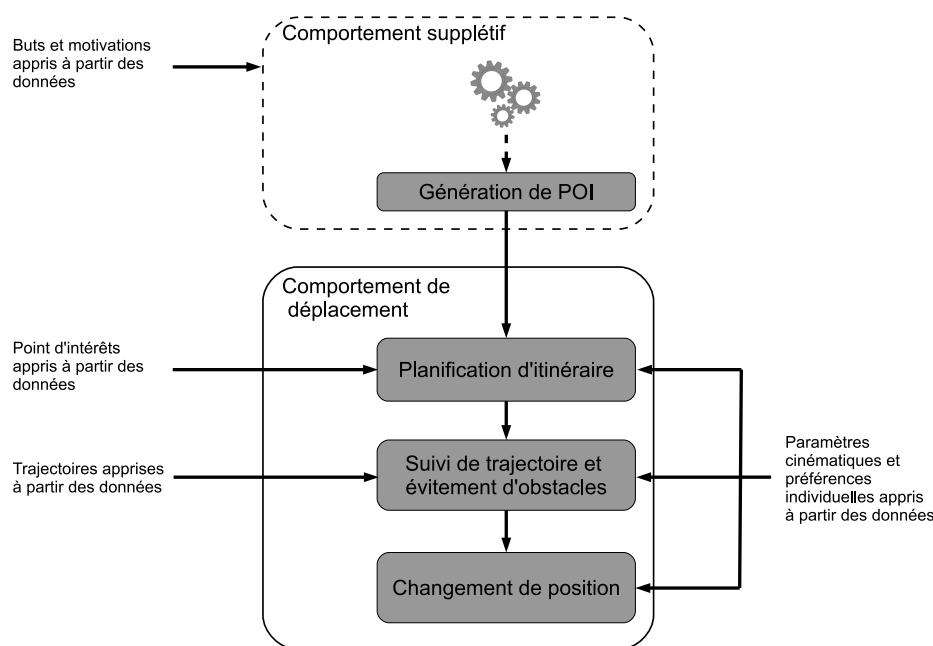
Buts et motivations appris à partir des données

Comportement supplétif

Génération de POI

Comportement de déplacement

Point d'intérêts appris à partir des données

Planification d'itinéraire

Trajectoires apprises à partir des données

Suivi de trajectoire et évitement d'obstacles

Paramètres cinématiques et préférences individuelles appris à partir des données

Changement de position